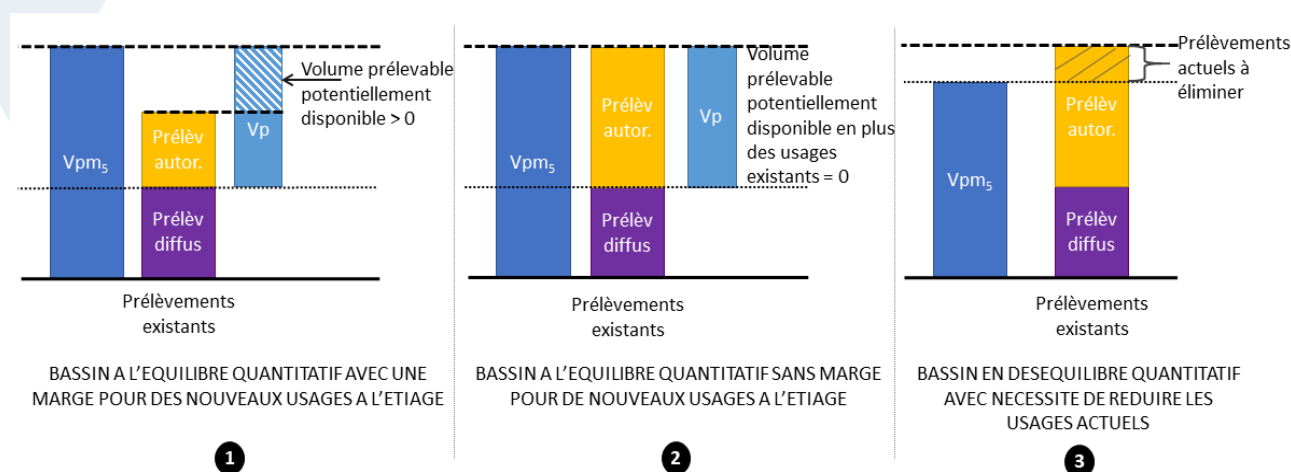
Vpm$_5$

Prélèv autor.

Prélèv diffus

Vp

Volume prélevable potentiellement disponible > 0

Prélèvements existants

BASSIN A L'EQUILIBRE QUANTITATIF AVEC UNE MARGE POUR DES NOUVEAUX USAGES A L'ETIAGE

1

Vpm$_5$

Prélèv autor.

Prélèv diffus

Vp

Volume prélevable potentiellement disponible en plus des usages existants = 0

Prélèvements existants

BASSIN A L'EQUILIBRE QUANTITATIF SANS MARGE POUR DE NOUVEAUX USAGES A L'ETIAGE

2

Prélèvements actuels à éliminer

Vpm$_5$

Prélèv autor.

Prélèv diffus

Prélèvements existants

BASSIN EN DESEQUILIBRE QUANTITATIF AVEC NECESSITE DE REDUIRE LES USAGES ACTUELS

3